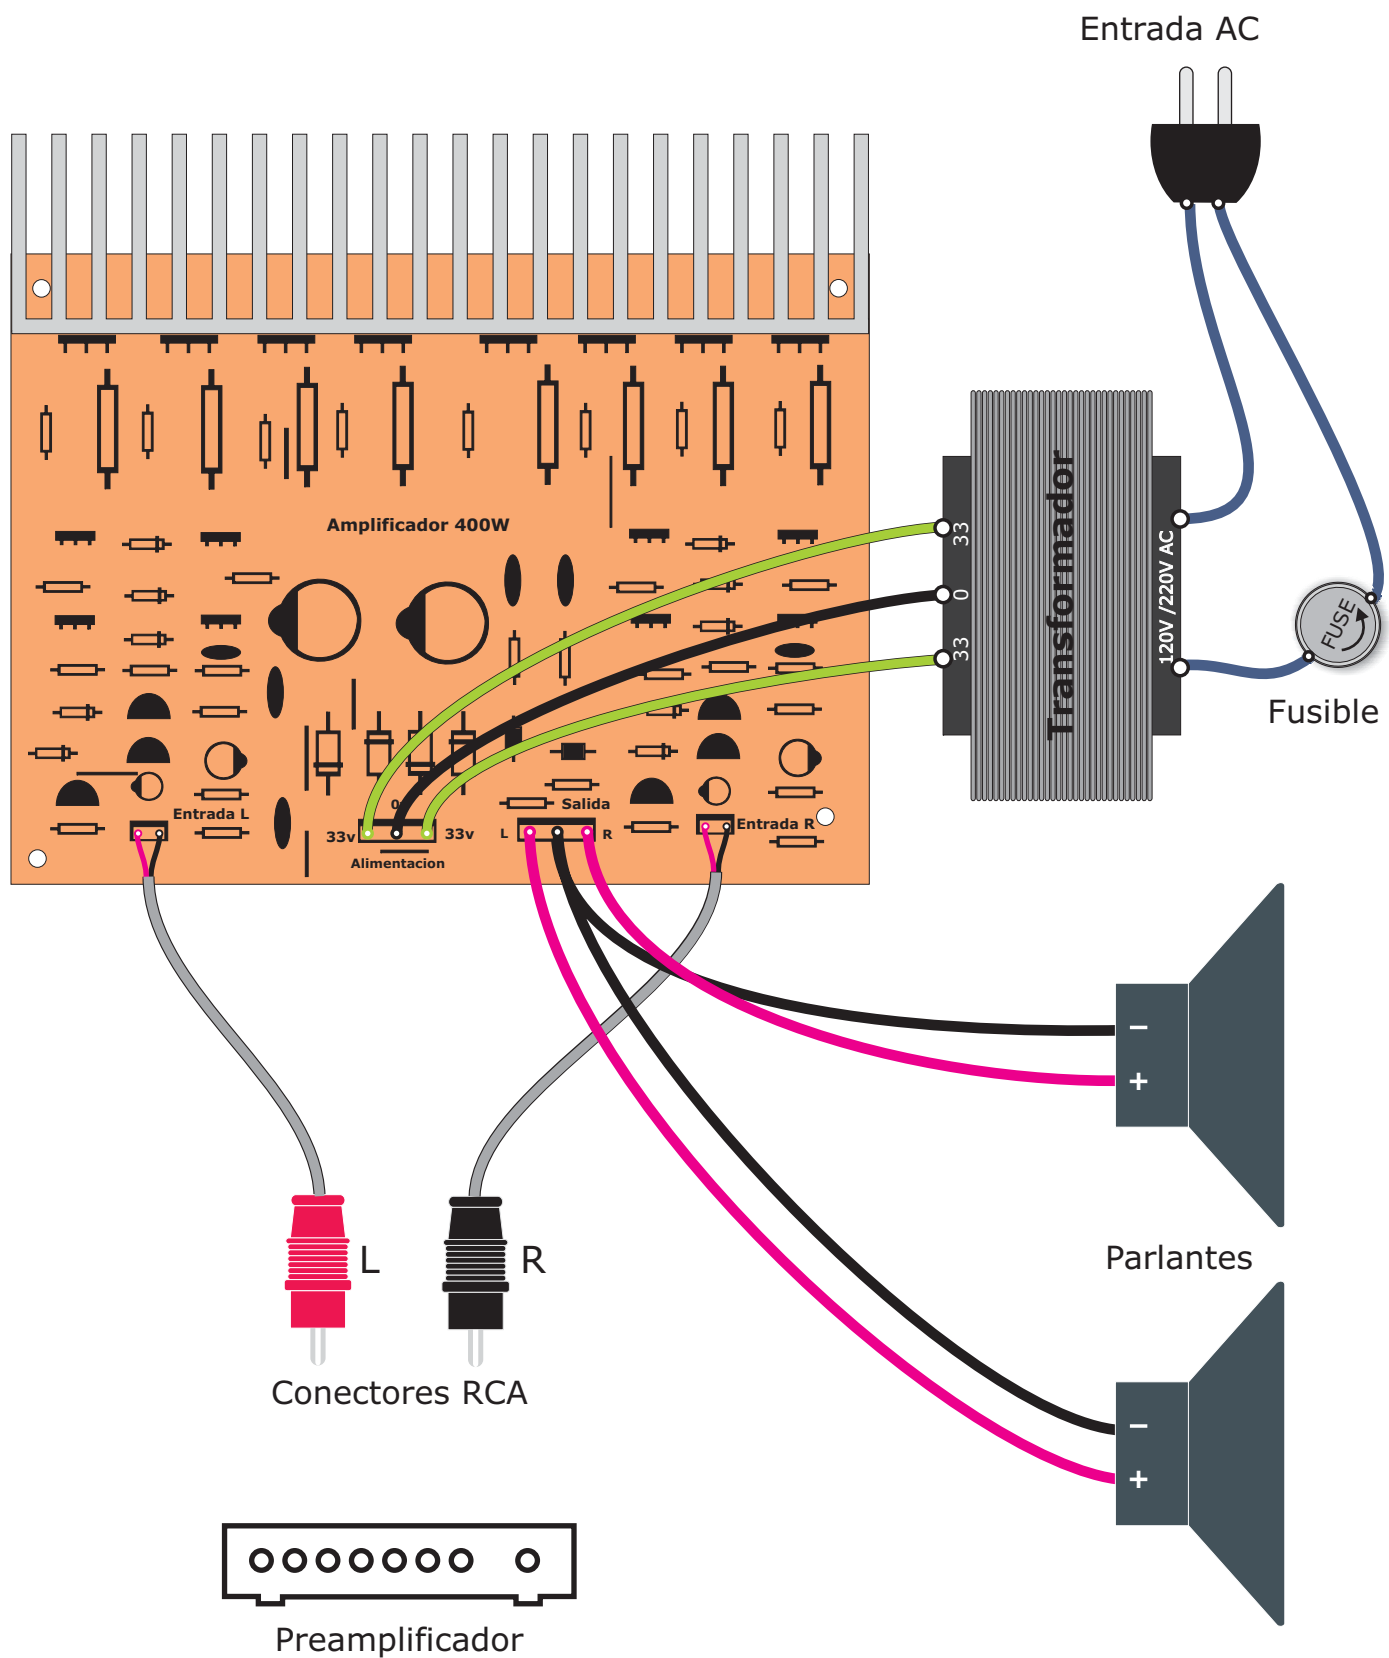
Entrada AC

Amplificador 400W

Transformador

33
0
33

120V /220V AC

FUSE

Fusible

Entrada L

0

33v

33v

Alimentacion

L

Salida

R

Entrada R

–
+

Parlantes

–
+

L

R

Conectores RCA

Preamplificador